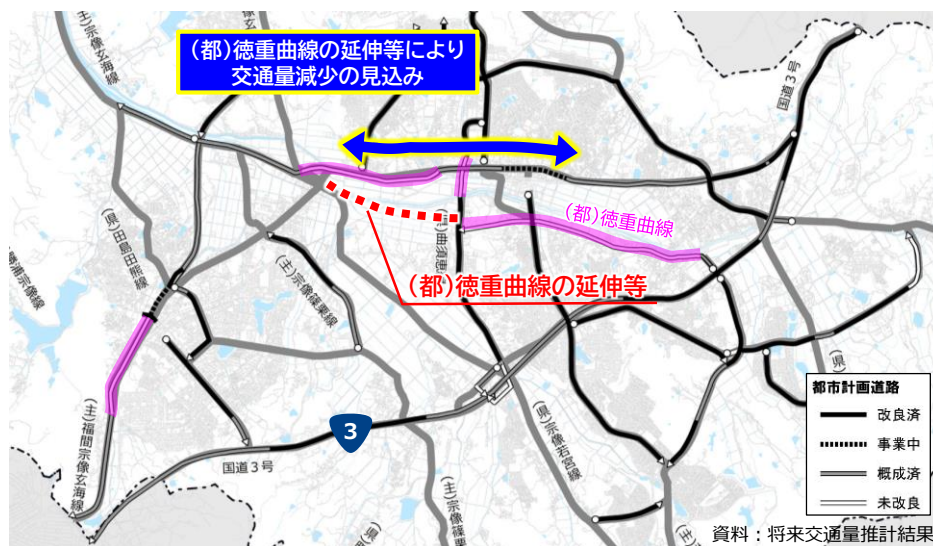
(都)徳重曲線の延伸等により
交通量減少の見込み

(主)宗像玄海線

国道３号

(都)徳重曲線

(県)田島田熊線

(主)宗像篠栗線

(都)徳重曲線の延伸等

(主)福間宗像玄海線

3

国道３号

(県)宗像若宮線

(主)宗像篠栗線

都市計画道路
改良済
事業中
概成済
未改良

資料：将来交通量推計結果